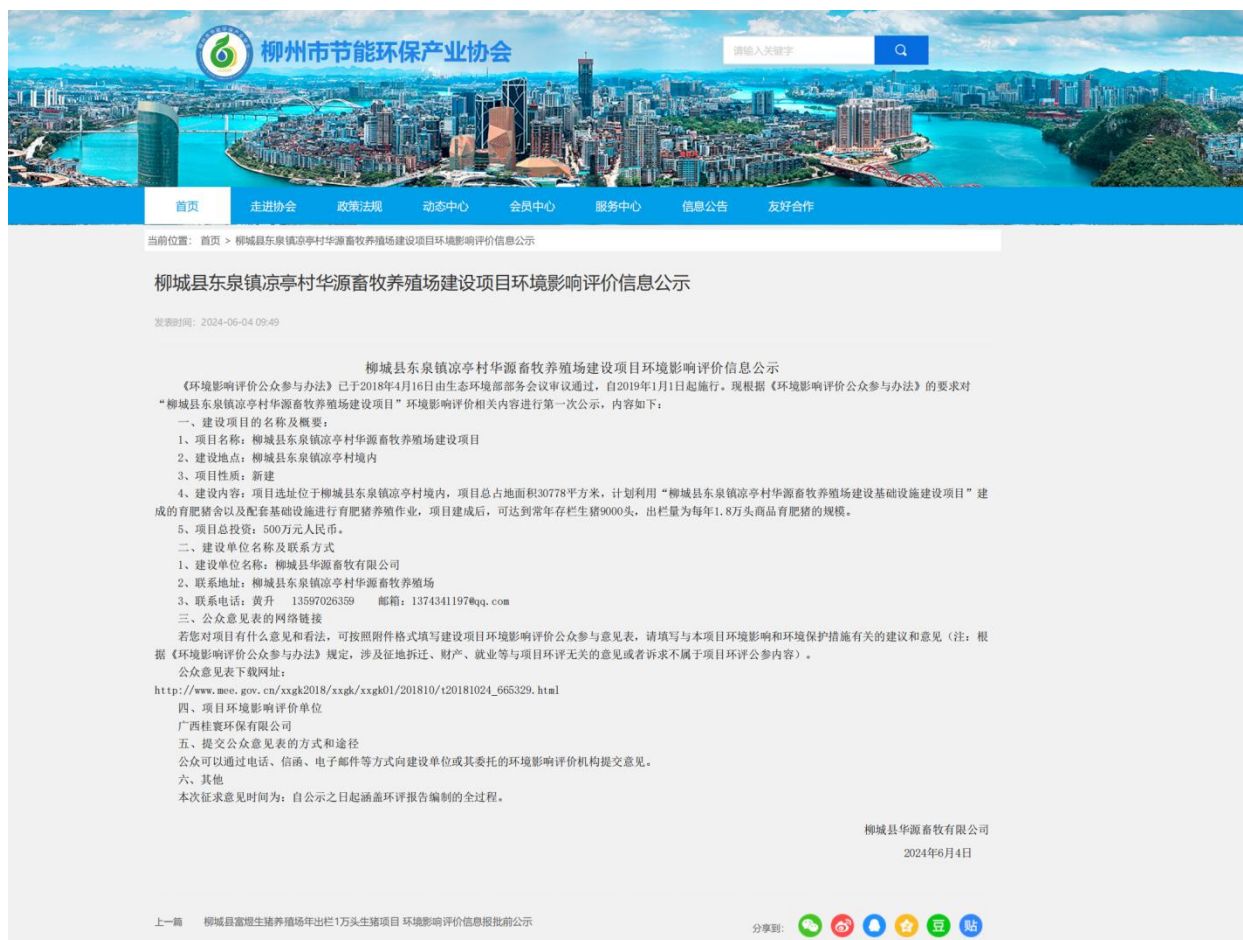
柳州市节能环保产业协会

请输入关键字

首页 走进协会 政策法规 动态中心 会员中心 服务中心 信息公告 友好合作

当前位置: 首页 > 柳城县东泉镇凉亭村华源畜牧养殖场建设项目环境影响评价信息公示

柳城县东泉镇凉亭村华源畜牧养殖场建设项目环境影响评价信息公示

发表时间: 2024-06-04 09:49

柳城县东泉镇凉亭村华源畜牧养殖场建设项目环境影响评价信息公示

《环境影响评价公众参与办法》已于2018年4月16日由生态环境部部务会议审议通过，自2019年1月1日起施行。现根据《环境影响评价公众参与办法》的要求对“柳城县东泉镇凉亭村华源畜牧养殖场建设项目”环境影响评价相关内容进行第一次公示，内容如下：

一、建设项目的名称及概要：

1、项目名称：柳城县东泉镇凉亭村华源畜牧养殖场建设项目

2、建设地点：柳城县东泉镇凉亭村境内

3、项目性质：新建

4、建设内容：项目选址位于柳城县东泉镇凉亭村境内，项目总占地面积30778平方米，计划利用“柳城县东泉镇凉亭村华源畜牧养殖场建设基础设施建设项目”建成的育肥猪舍以及配套基础设施进行育肥猪养殖作业，项目建成后，可达到常年存栏生猪9000头，出栏量为每年1.8万头商品育肥猪的规模。

5、项目总投资：500万元人民币。

二、建设单位名称及联系方式

1、建设单位名称：柳城县华源畜牧有限公司

2、联系地址：柳城县东泉镇凉亭村华源畜牧养殖场

3、联系电话：黄升 13597026359 邮箱：1374341197@qq.com

三、公众意见表的网络链接

若您对项目有什么意见和看法，可按照附件格式填写建设项目环境影响评价公众参与意见表，请填写与本项目环境影响和环境保护措施有关的建议和意见（注：根据《环境影响评价公众参与办法》规定，涉及征地拆迁、财产、就业等与项目环评无关的意见或者诉求不属于项目环评公参内容）。

公众意见表下载网址：

http://www.mee.gov.cn/xxgk2018/xxgk/xxgk01/201810/t20181024_665329.html

四、项目环境影响评价单位

广西桂寰环保有限公司

五、提交公众意见表的方式和途径

公众可以通过电话、信函、电子邮件等方式向建设单位或其委托的环境影响评价机构提交意见。

六、其他

本次征求意见时间为：自公示之日起涵盖环评报告编制的全过程。

柳城县华源畜牧有限公司

2024年6月4日

上一篇 柳城县富煜生猪养殖场年出栏1万头生猪项目 环境影响评价信息报批前公示

分享到: 豆 贴